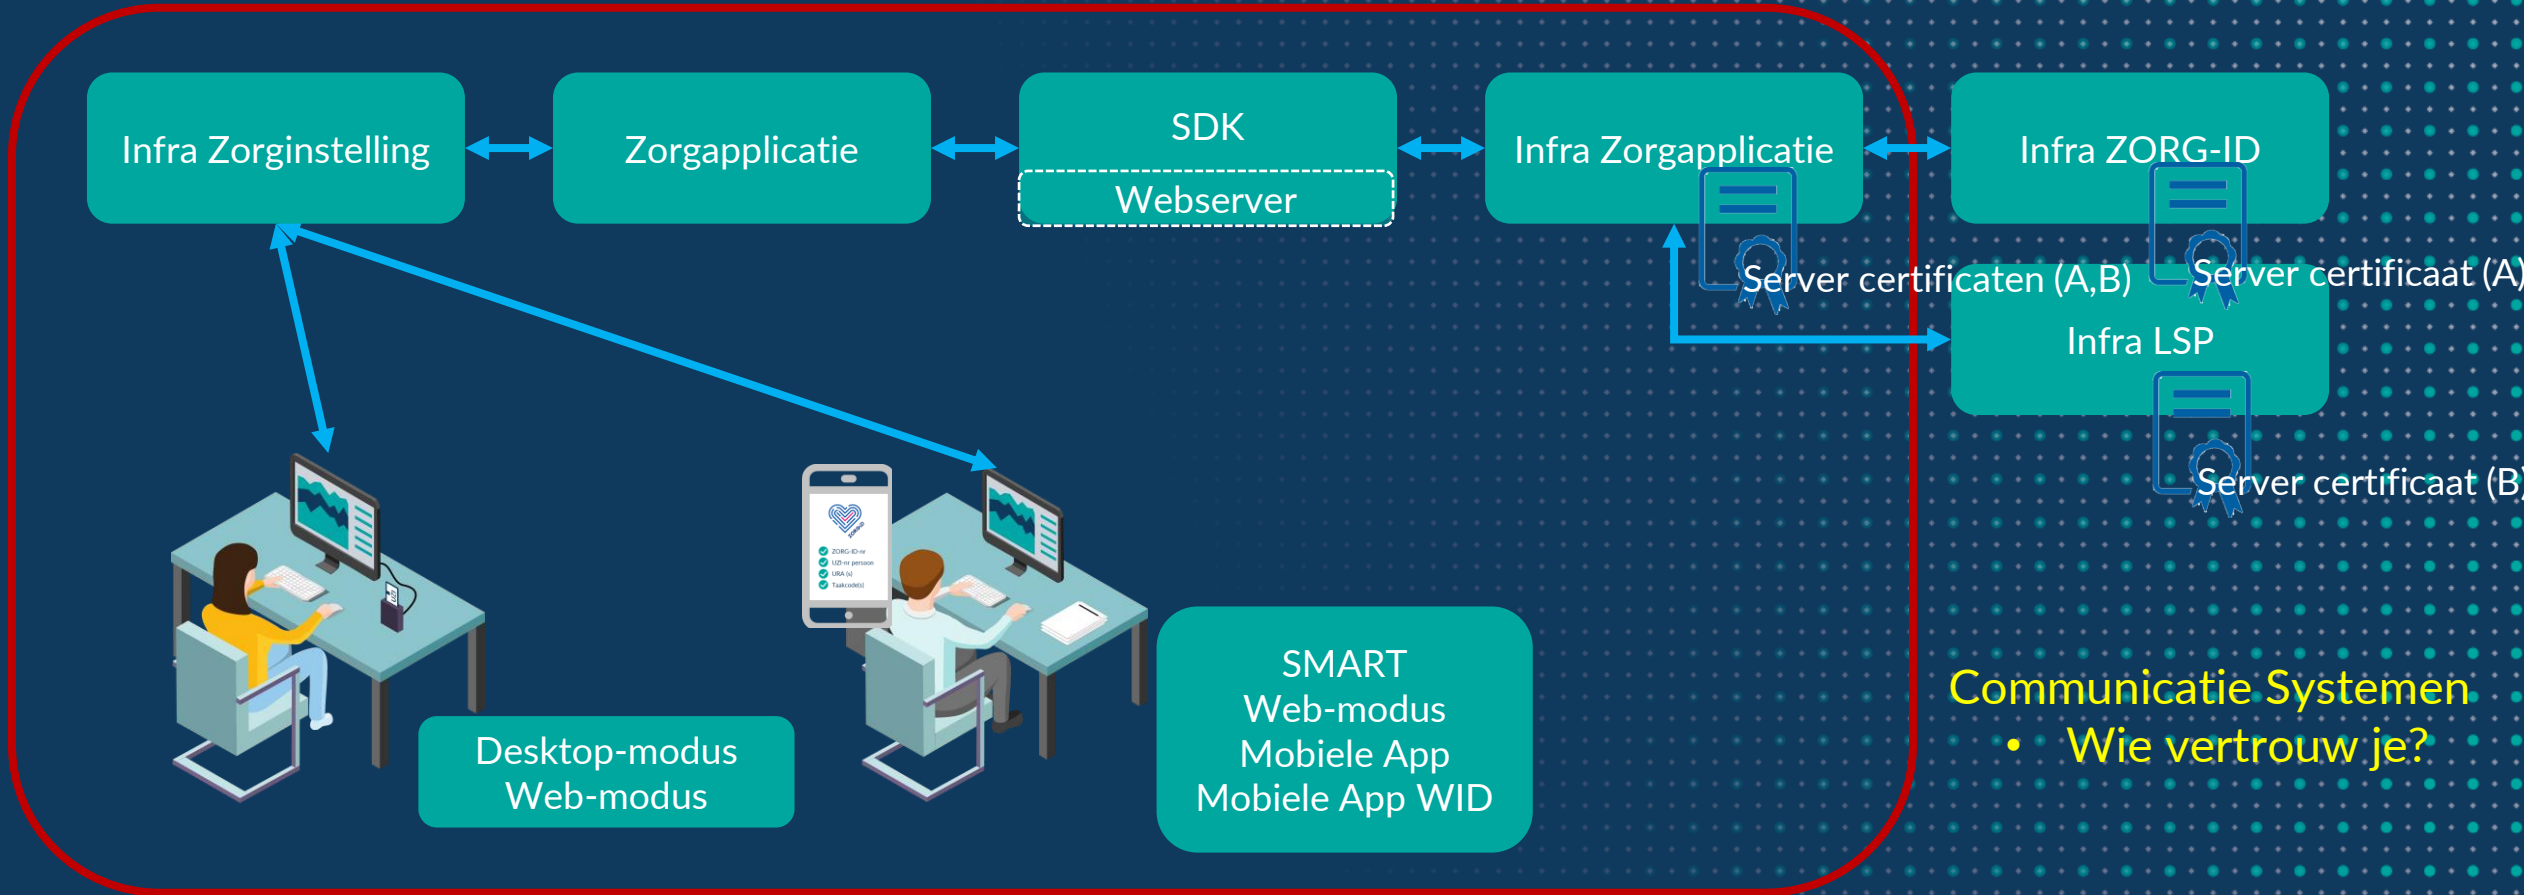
Infra Zorginstelling

Zorgapplicatie

SDK

Webserver

Infra Zorgapplicatie

Infra ZORG-ID

Server certificaten (A,B)

Server certificaat (A)

Infra LSP

Server certificaat (B)

ZORG-ID-nr
UZI-nr persoon
URA (s)
Taakcode(s)

Desktop-modus
Web-modus

SMART
Web-modus
Mobiele App
Mobiele App WID

Communicatie Systemen
• Wie vertrouw je?